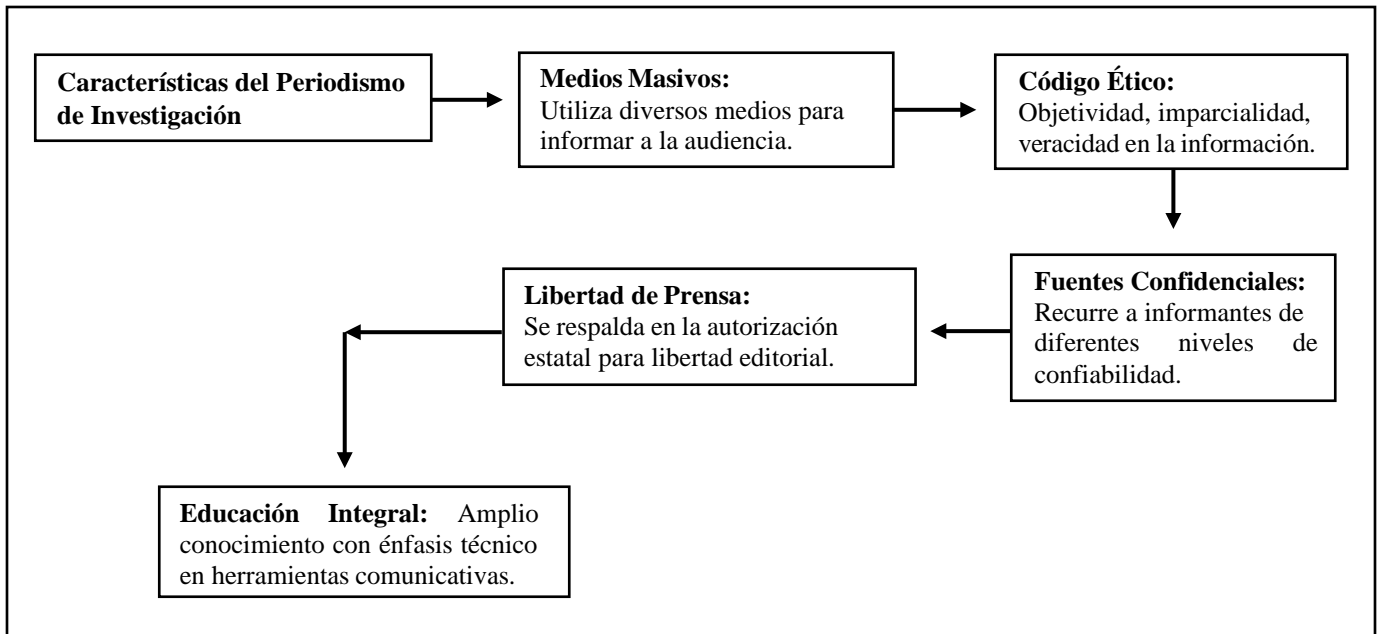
Características del Periodismo de Investigación

Medios Masivos:
Utiliza diversos medios para informar a la audiencia.

Código Ético:
Objetividad, imparcialidad, veracidad en la información.

Fuentes Confidenciales:
Recurre a informantes de diferentes niveles de confiabilidad.

Libertad de Prensa:
Se respalda en la autorización estatal para libertad editorial.

Educación Integral: Amplio conocimiento con énfasis técnico en herramientas comunicativas.